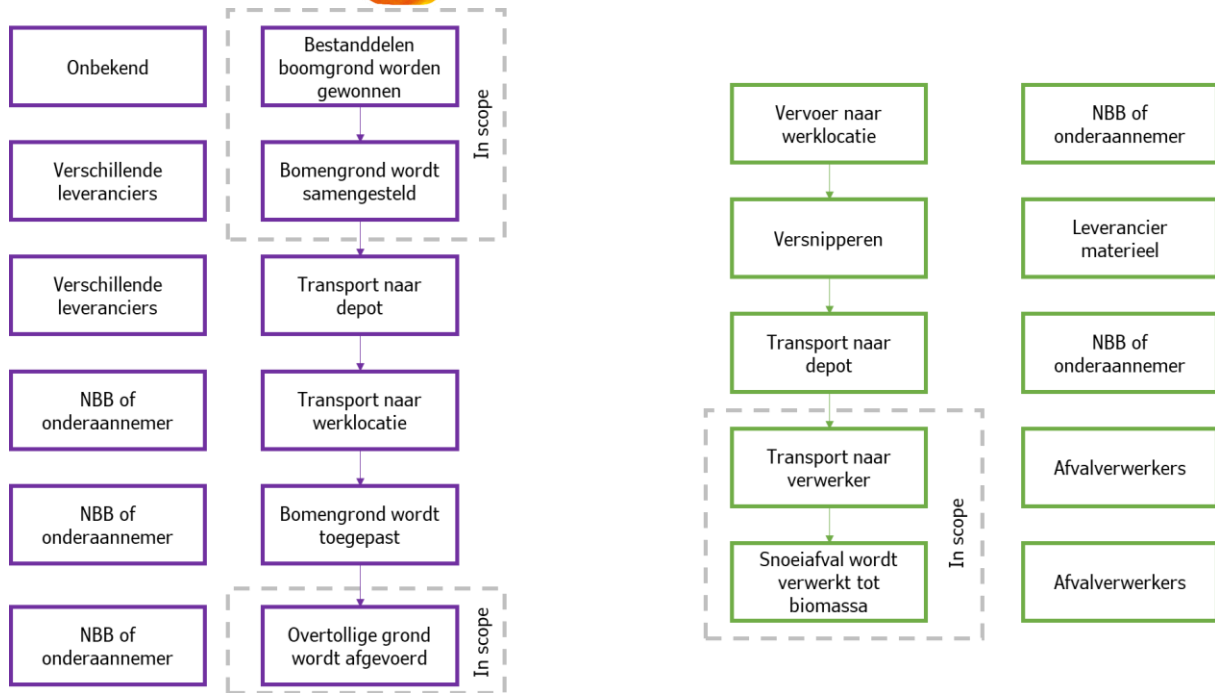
Onbekend

Bestanddelen boomgrond worden gewonnen

Bomengrond wordt samengesteld

In scope

Verschillende leveranciers

Verschillende leveranciers

Transport naar depot

NBB of onderaannemer

Transport naar werklocatie

NBB of onderaannemer

Bomengrond wordt toegepast

NBB of onderaannemer

Overtollige grond wordt afgevoerd

In scope

Vervoer naar werklocatie

NBB of onderaannemer

Versnipperen

Leverancier materieel

Transport naar depot

NBB of onderaannemer

Transport naar verwerker

Afvalverwerkers

Snoeiafval wordt verwerkt tot biomassa

In scope

Afvalverwerkers